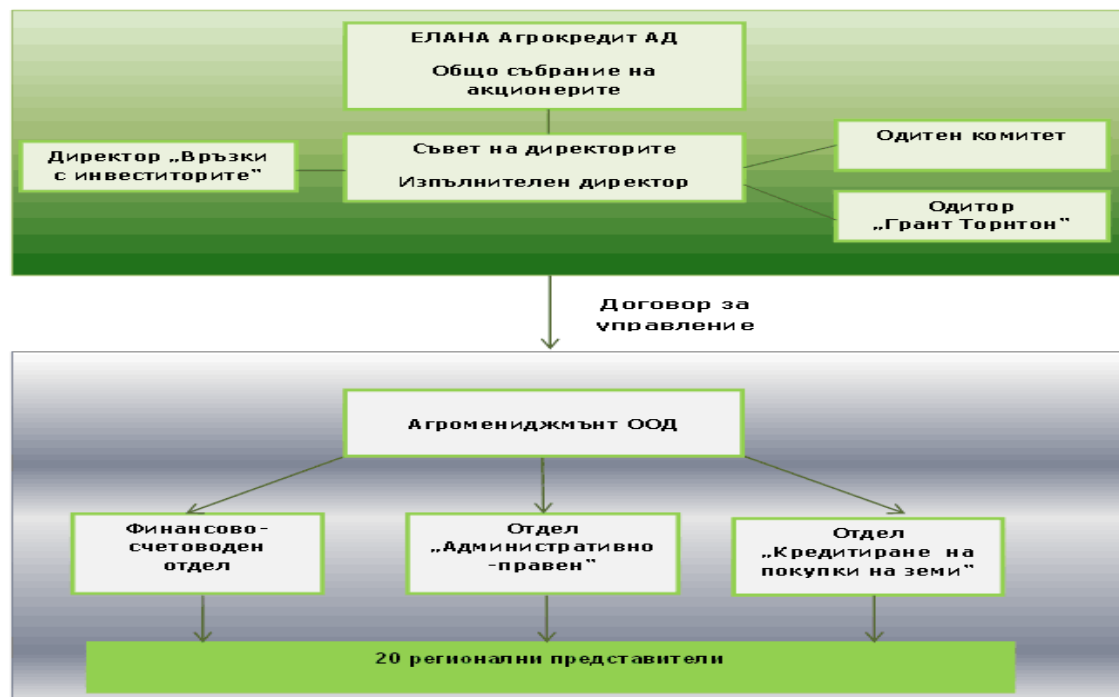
ЕЛАНА Агрокредит АД

Общо събрание на акционерите

Директор „Връзки с инвеститорите"

Съвет на директорите

Изпълнителен директор

Одитен комитет

Одитор „Грант Торнтон"

Договор за управление

Агромениджмънт ООД

Финансово-счетоводен отдел

Отдел „Административно-правен"

Отдел „Кредитиране на покупки на земи"

20 регионални представители